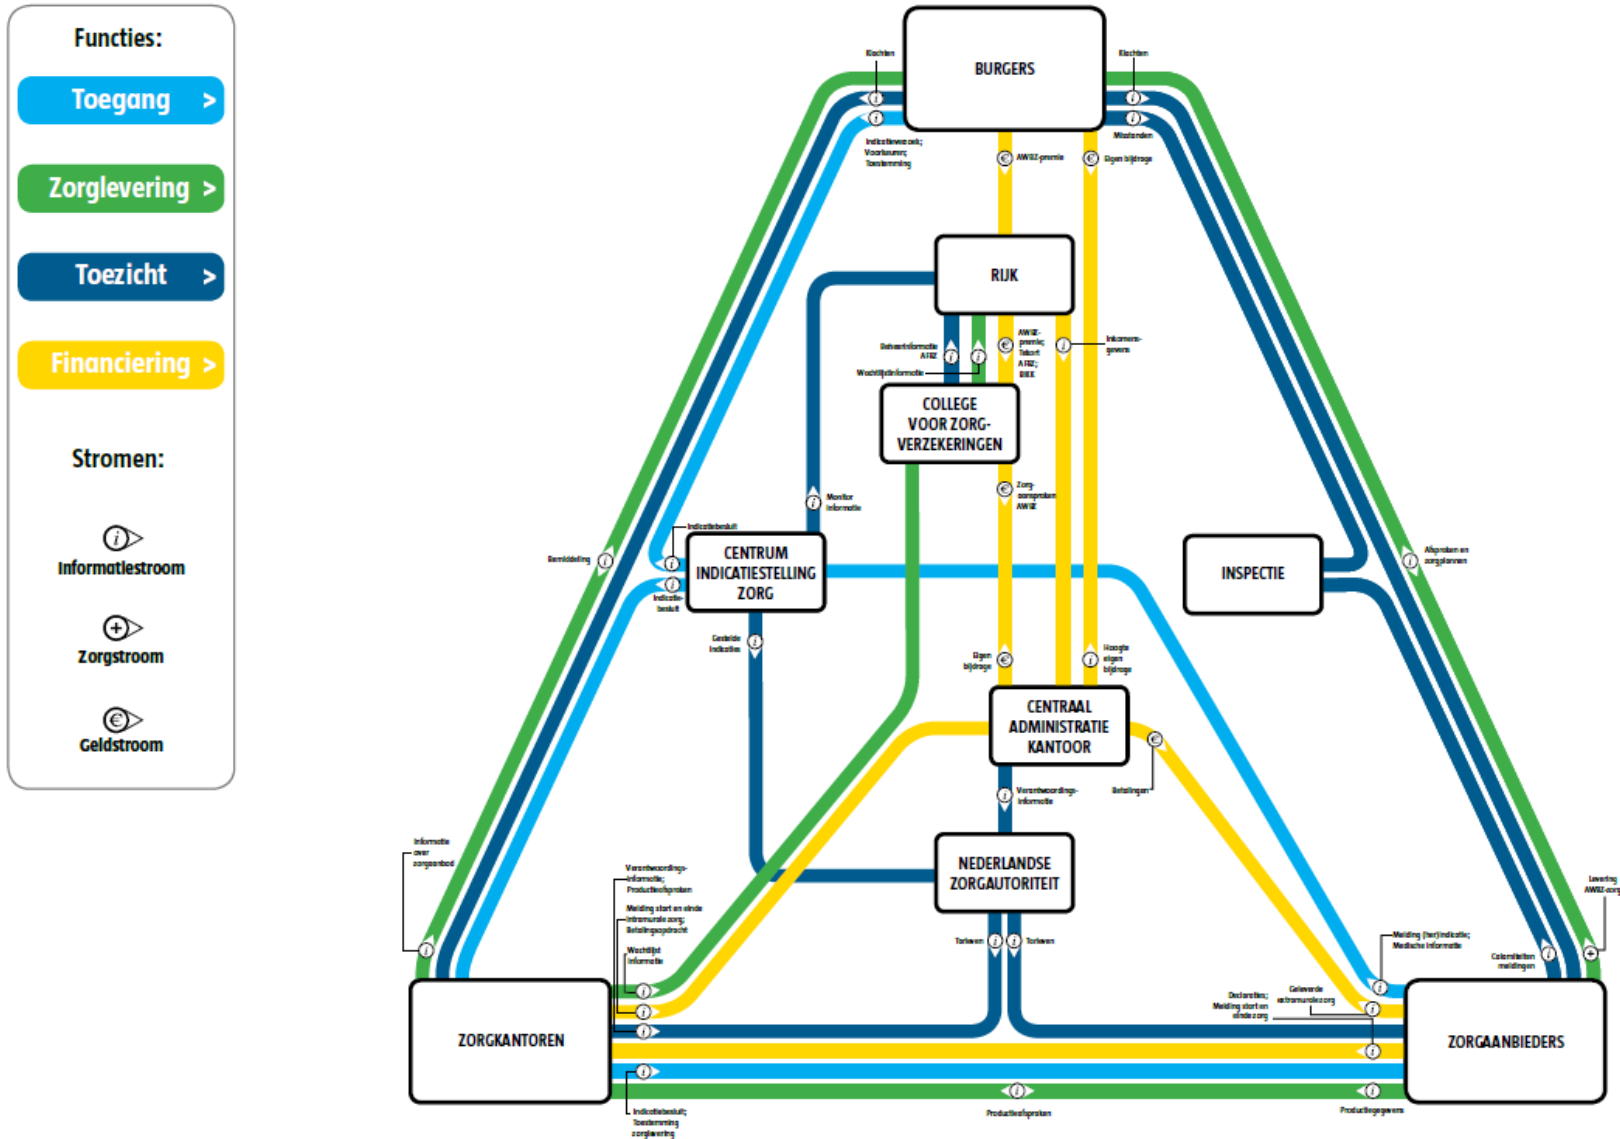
Functies:

Toegang >

Zorglevering >

Toezicht >

Financiering >

Stromen:

Informatiestroom

Zorgstroom

Geldstroom

BURGERS

Klachten

Klachten

Indicatieverzoek; Voorkeuren; Toestemming

Misstanden

AWBZ-premie

Eigen bijdrage

RIJK

Beheerinformatie AFBZ

Wachtlijstinformatie

AWBZ-premie; Tekort AFBZ; BIKK

Inkomensgevens

COLLEGE VOOR ZORG-VERZEKERINGEN

Monitor informatie

Zorg-aanspraken AWBZ

Bemiddeling

Indicatiebesluit

Indicatiebesluit

CENTRUM INDICATIESTELLING ZORG

Gestelde indicaties

INSPECTIE

Afspraken en zorgplannen

Eigen bijdrage

Hoogte eigen bijdrage

CENTRAAL ADMINISTRATIE KANTOOR

Verantwoordingsinformatie

Betalingen

NEDERLANDSE ZORGAUTORITEIT

Informatie over zorgaanbod

Verantwoordingsinformatie; Productieafspraken

Melding start en einde intramurale zorg; Betalingsopdracht

Wachtlijst informatie

Tarieven

Tarieven

Melding (her)indicatie; Medische informatie

Calamiteiten meldingen

Levering AWBZ-zorg

Declaraties; Melding start en einde zorg

Geleverde extramurale zorg

ZORGKANTOREN

ZORGAANBIEDERS

Indicatiebesluit; Toestemming zorglevering

Productieafspraken

Productiegegevens